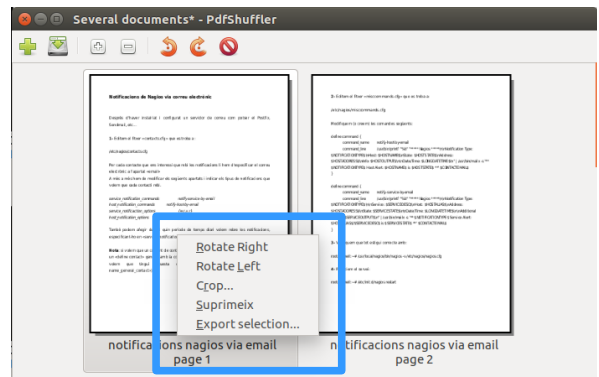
Several documents* - PdfShuffler

Notificacions de Nagios via correu electrònic

Rotate Right
Rotate Left
Crop...
Suprimeix
Export selection...

notifications nagios via email
page 1

notificacions nagios via email
page 2